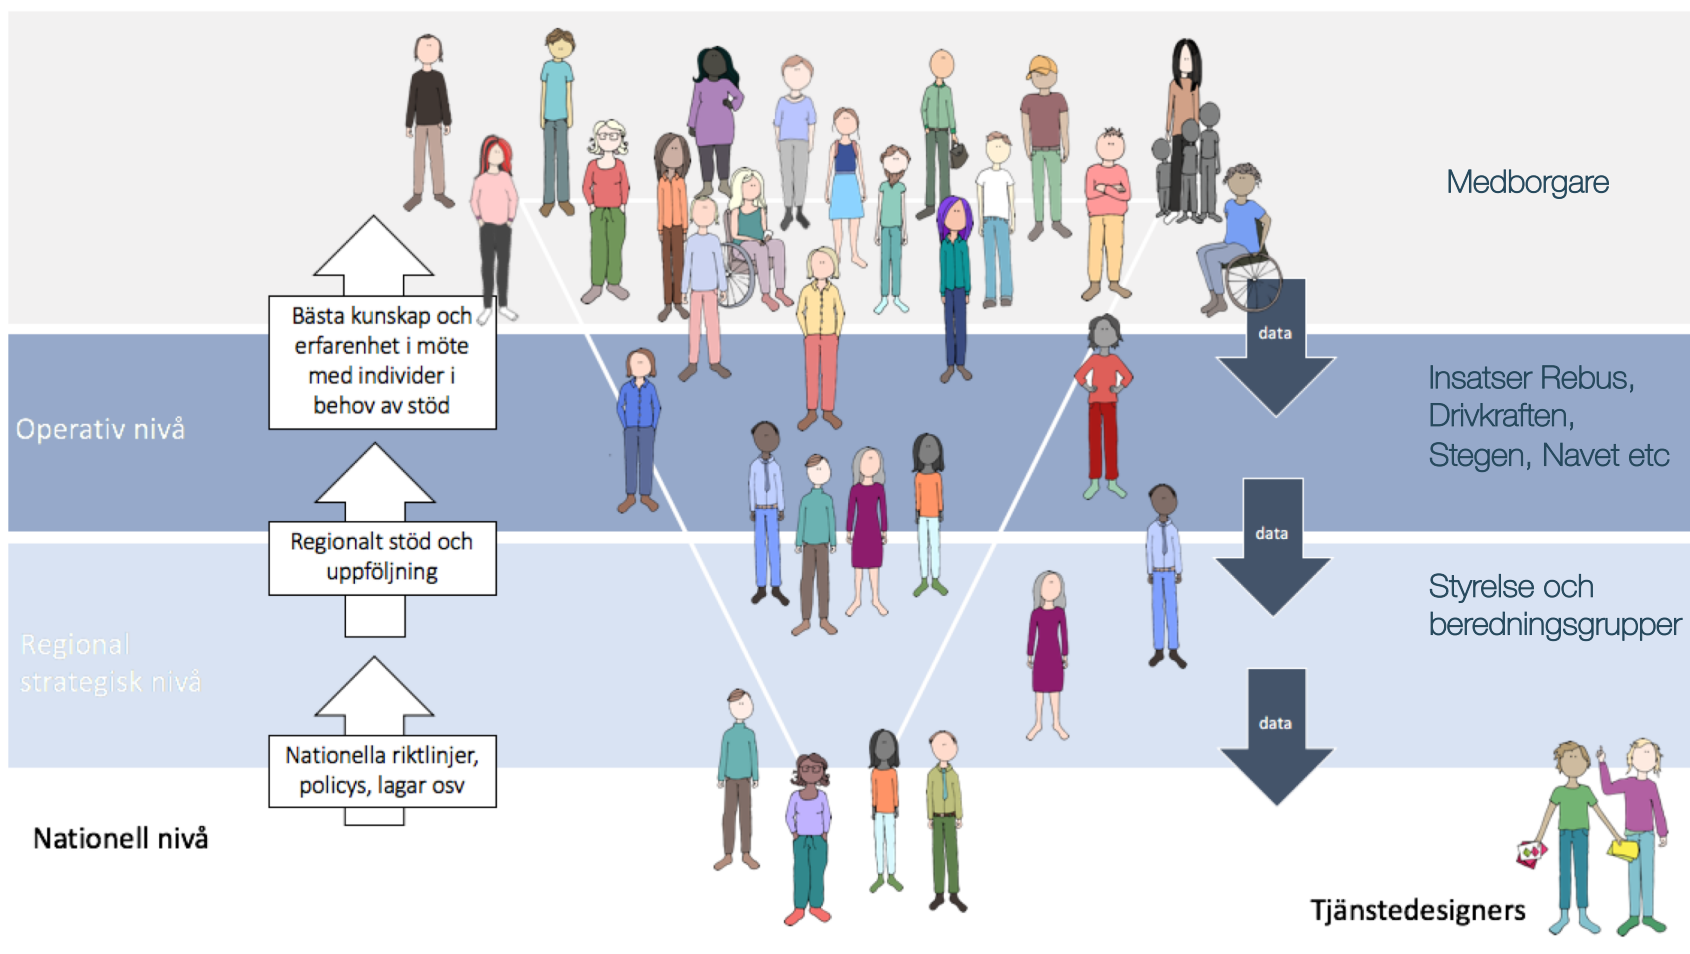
Medborgare

Bästa kunskap och erfarenhet i möte med individer i behov av stöd

data

Operativ nivå

Insatser Rebus, Drivkraften, Stegen, Navet etc

Regionalt stöd och uppföljning

data

Regional strategisk nivå

Styrelse och beredningsgrupper

Nationella riktlinjer, policys, lagar osv

data

Nationell nivå

Tjänstedesigners